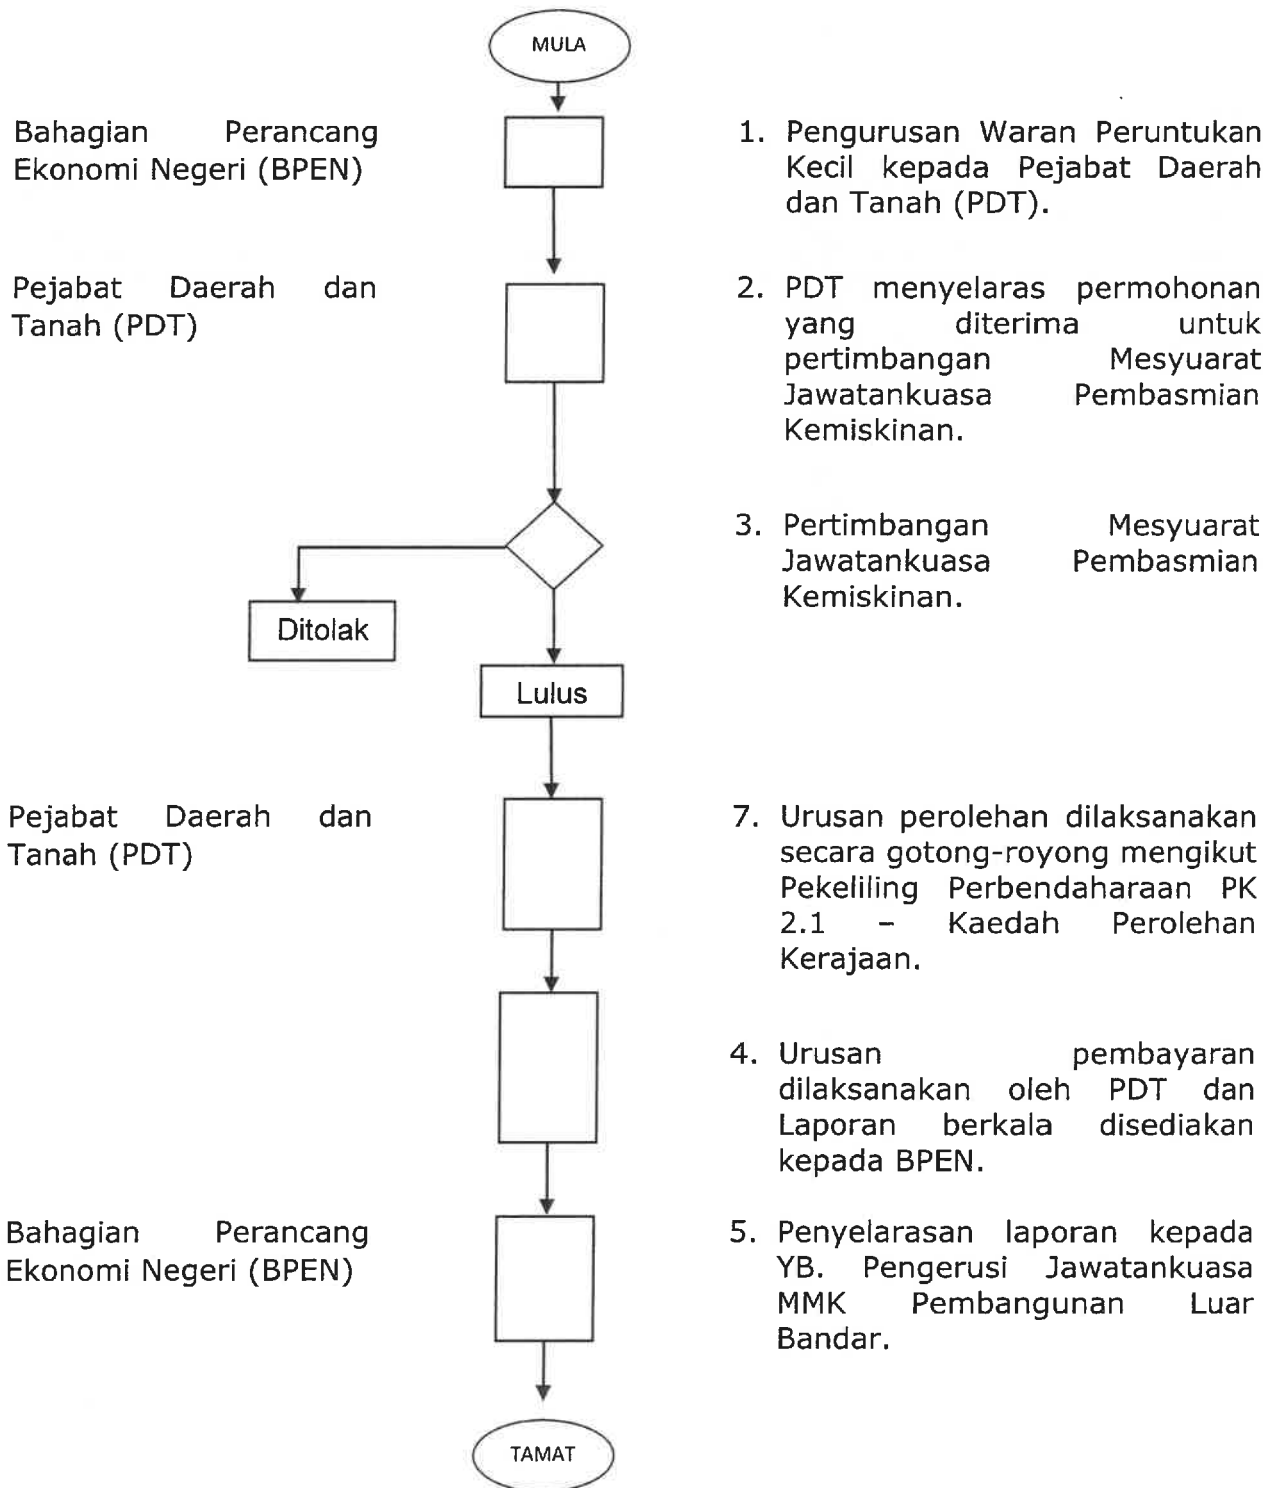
MULA

Bahagian Perancang Ekonomi Negeri (BPEN)

1. Pengurusan Waran Peruntukan Kecil kepada Pejabat Daerah dan Tanah (PDT).

Pejabat Daerah dan Tanah (PDT)

2. PDT menyelaras permohonan yang diterima untuk pertimbangan Mesyuarat Jawatankuasa Pembasmian Kemiskinan.

3. Pertimbangan Mesyuarat Jawatankuasa Pembasmian Kemiskinan.

Ditolak

Lulus

Pejabat Daerah dan Tanah (PDT)

7. Urusan perolehan dilaksanakan secara gotong-royong mengikut Pekeliling Perbendaharaan PK 2.1 – Kaedah Perolehan Kerajaan.

4. Urusan pembayaran dilaksanakan oleh PDT dan Laporan berkala disediakan kepada BPEN.

Bahagian Perancang Ekonomi Negeri (BPEN)

5. Penyelarasan laporan kepada YB. Pengerusi Jawatankuasa MMK Pembangunan Luar Bandar.

TAMAT